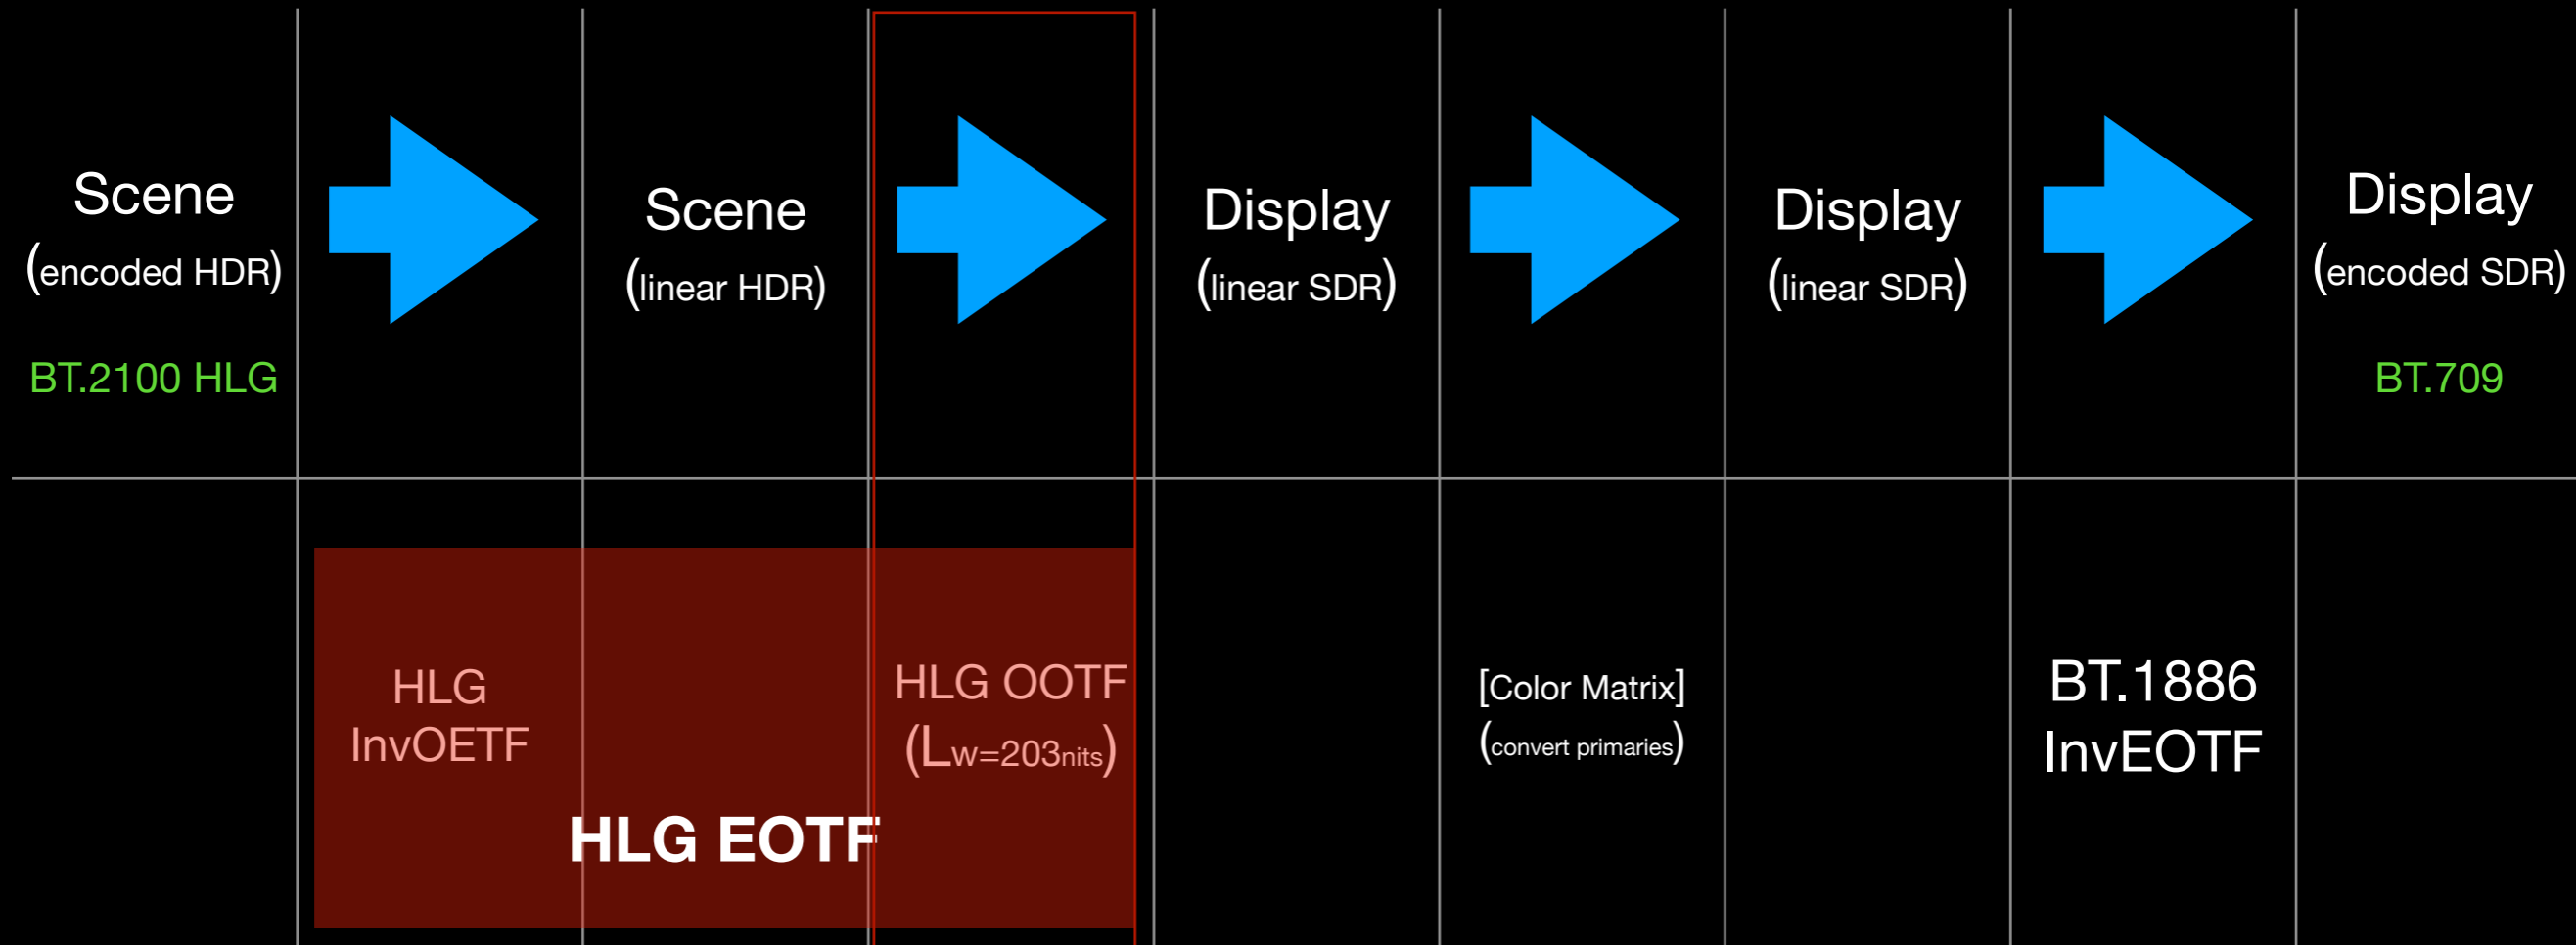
Scene (encoded HDR)

BT.2100 HLG

Scene (linear HDR)

Display (linear SDR)

Display (linear SDR)

Display (encoded SDR)

BT.709

HLG InvOETF

HLG OOTF ($L_{W=203nits}$)

HLG EOTF

[Color Matrix] (convert primaries)

BT.1886 InvEOTF